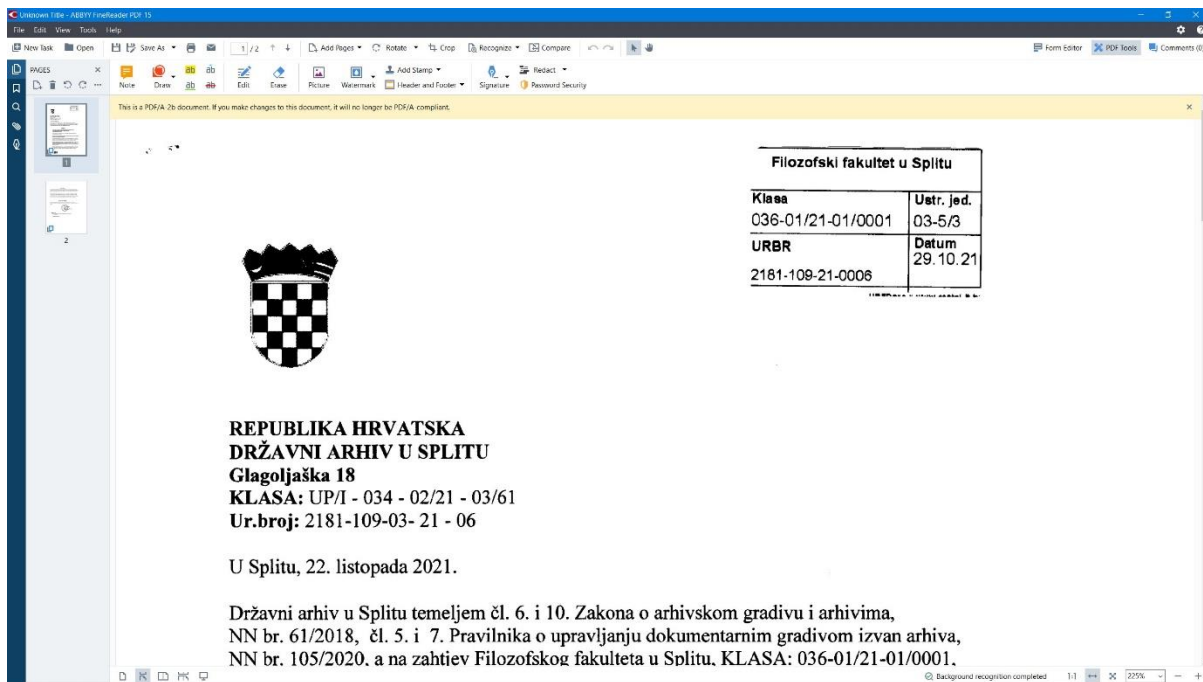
Unknown Title - ABBYY FineReader PDF 15

File Edit View Tools Help

New Task Open Save As 1 / 2 Add Pages Rotate Crop Recognize Compare Form Editor PDF Tools Comments (0

PAGES

Note Draw Edit Erase Picture Watermark Add Stamp Header and Footer Signature Redact Password Security

This is a PDF/A-2b document. If you make changes to this document, it will no longer be PDF/A compliant.

1

2

| Filozofski fakultet u Splitu | |
|---|---|
| Klasa 036-01/21-01/0001 | Ustr. jed. 03-5/3 |
| URBR 2181-109-21-0006 | Datum 29.10.21 |

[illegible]

REPUBLIKA HRVATSKA
DRŽAVNI ARHIV U SPLITU
Glagoljaška 18
KLASA: UP/I - 034 - 02/21 - 03/61
Ur.broj: 2181-109-03- 21 - 06

U Splitu, 22. listopada 2021.

Državni arhiv u Splitu temeljem čl. 6. i 10. Zakona o arhivskom gradivu i arhivima, NN br. 61/2018, čl. 5. i 7. Pravilnika o upravljanju dokumentarnim gradivom izvan arhiva, NN br. 105/2020, a na zahtjev Filozofskog fakulteta u Splitu, KLASA: 036-01/21-01/0001,

Background recognition completed 1:1 225%